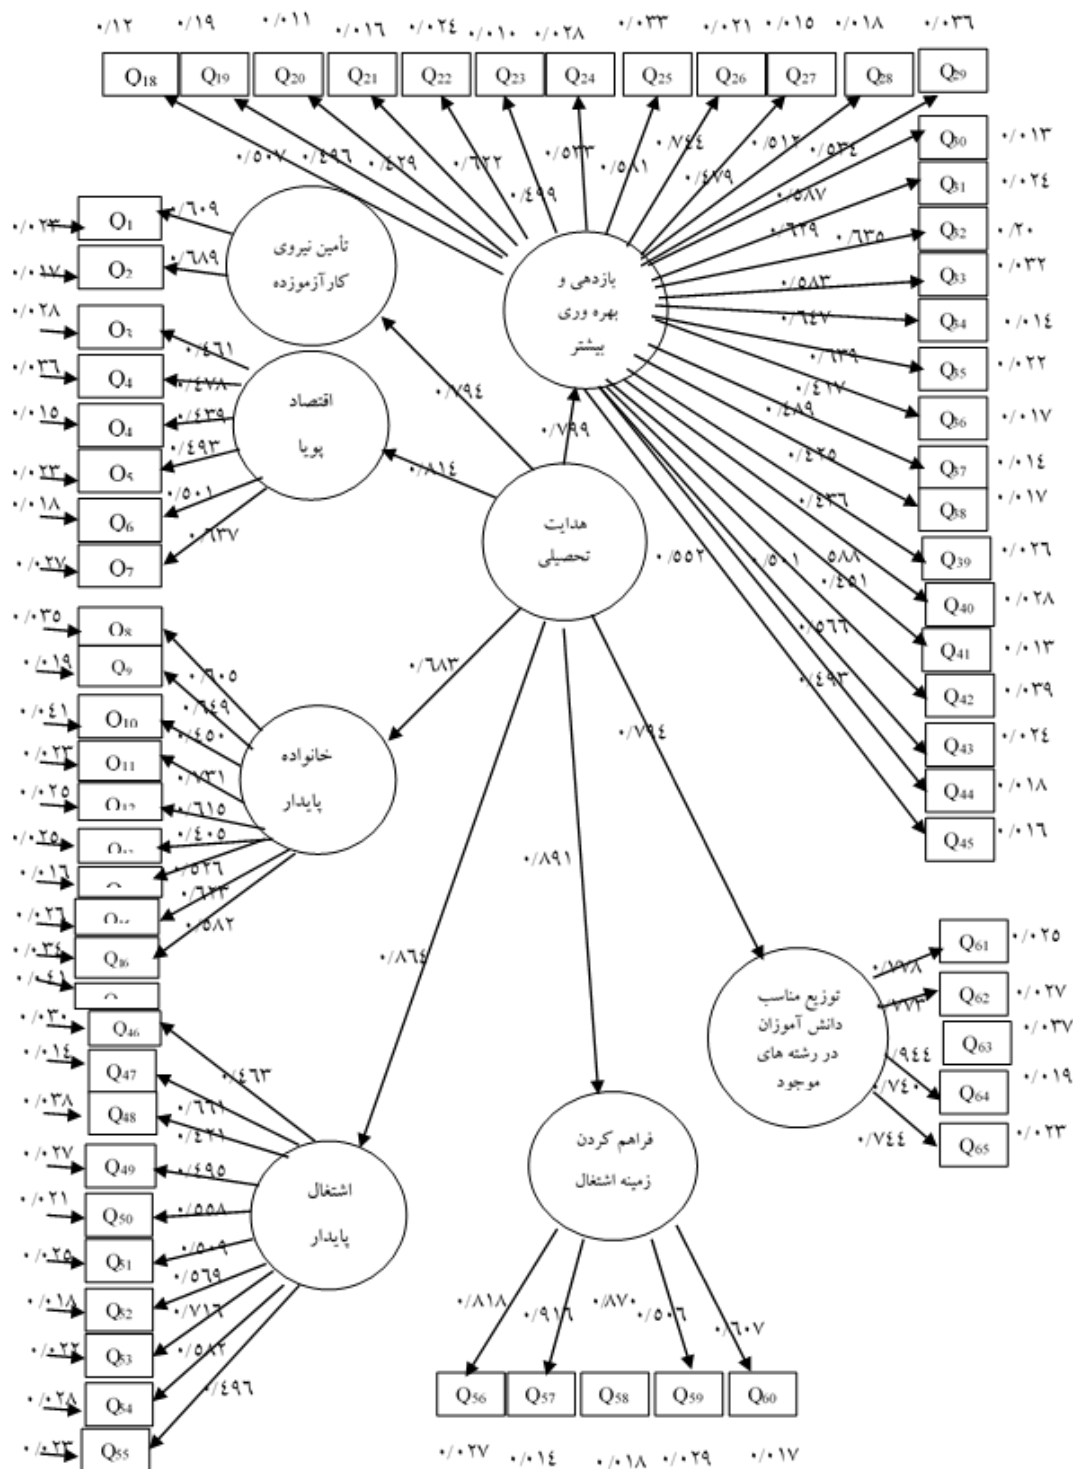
۰/۱۲ ۰/۱۹ ۰/۰۱۱ ۰/۰۱۶ ۰/۰۲۴ ۰/۰۱۰ ۰/۰۲۸ ۰/۰۳۳ ۰/۰۲۱ ۰/۰۱۵ ۰/۰۱۸ ۰/۰۳۶

Q18 Q19 Q20 Q21 Q22 Q23 Q24 Q25 Q26 Q27 Q28 Q29

۰/۵۰۷ ۰/۴۹۶ ۰/۴۲۹ ۰/۶۲۲ ۰/۴۹۹ ۰/۵۲۳ ۰/۵۸۱ ۰/۷۴۴ ۰/۴۷۹ ۰/۵۱۲ ۰/۵۳۴

تأمین نیروی کارآزموزده

۰/۰۲۳ Q1 ۰/۶۰۹
۰/۰۱۷ Q2 ۰/۶۸۹

بازدهی و بهره وری بیشتر

Q30 ۰/۰۱۳
۰/۵۸۷ Q31 ۰/۰۲۴
۰/۶۲۹ ۰/۶۳۵ Q32 ۰/۲۰
۰/۵۸۳ Q33 ۰/۰۳۲
۰/۶۴۷ Q34 ۰/۰۱۴
۰/۶۳۹ Q35 ۰/۰۲۲
۰/۴۱۷ Q36 ۰/۰۱۷
۰/۴۸۹ Q37 ۰/۰۱۴
۰/۴۲۵ Q38 ۰/۰۱۷
۰/۴۳۶ Q39 ۰/۰۲۶
۰/۵۸۸ Q40 ۰/۰۲۸
۰/۵۰۱ ۰/۴۵۱ Q41 ۰/۰۱۳
۰/۵۶۶ Q42 ۰/۰۳۹
۰/۴۹۳ Q43 ۰/۰۲۴
Q44 ۰/۰۱۸
Q45 ۰/۰۱۶

۰/۰۲۸ Q3 ۰/۴۶۱
۰/۰۳۶ Q4 ۰/۴۷۸
۰/۰۱۵ Q4 ۰/۴۳۹
۰/۰۲۳ Q5 ۰/۴۹۳
۰/۰۱۸ Q6 ۰/۵۰۱
۰/۰۲۷ Q7 ۰/۶۳۷

اقتصاد پویا

۰/۷۹۴ ۰/۸۱۴ ۰/۷۹۹

هدایت تحصیلی

۰/۵۵۲

۰/۰۳۵ Q8 ۰/۶۰۵
۰/۰۱۹ Q9 ۰/۶۴۹
۰/۰۴۱ Q10 ۰/۴۵۰
۰/۰۲۳ Q11 ۰/۷۳۱
۰/۰۲۵ Q12 ۰/۶۱۵
۰/۰۲۵ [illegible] ۰/۴۰۵
۰/۰۱۶ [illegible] ۰/۵۲۶
۰/۰۲۶ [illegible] ۰/۶۲۳
۰/۰۳۴ Q16 ۰/۵۸۲
۰/۰۴۱ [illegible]

خانواده پایدار

۰/۶۸۳ ۰/۷۹۴ ۰/۸۹۱ ۰/۸۶۴

۰/۰۳۰ Q46 ۰/۴۶۳
۰/۰۱۴ Q47 ۰/۶۶۱
۰/۰۳۸ Q48 ۰/۴۲۱
۰/۰۲۷ Q49 ۰/۴۹۵
۰/۰۲۱ Q50 ۰/۵۵۸
۰/۰۲۵ Q51 ۰/۵۰۹
۰/۰۱۸ Q52 ۰/۵۶۹
۰/۰۲۴ Q53 ۰/۷۱۶
۰/۰۲۸ Q54 ۰/۵۸۲
۰/۰۲۳ Q55 ۰/۴۹۶

اشتغال پایدار

فراهم کردن زمینه اشتغال

۰/۸۱۸ ۰/۹۱۶ ۰/۸۷۰ ۰/۵۰۶ ۰/۶۰۷

Q56 Q57 Q58 Q59 Q60

۰/۰۲۷ ۰/۰۱۴ ۰/۰۱۸ ۰/۰۲۹ ۰/۰۱۷

توزیع مناسب دانش آموزان در رشته های موجود

۰/۷۷۸ Q61 ۰/۰۲۵
۰/۷۷۴ Q62 ۰/۰۲۷
۰/۹۴۴ Q63 ۰/۰۳۷
۰/۷۴۰ Q64 ۰/۰۱۹
۰/۷۴۴ Q65 ۰/۰۲۳